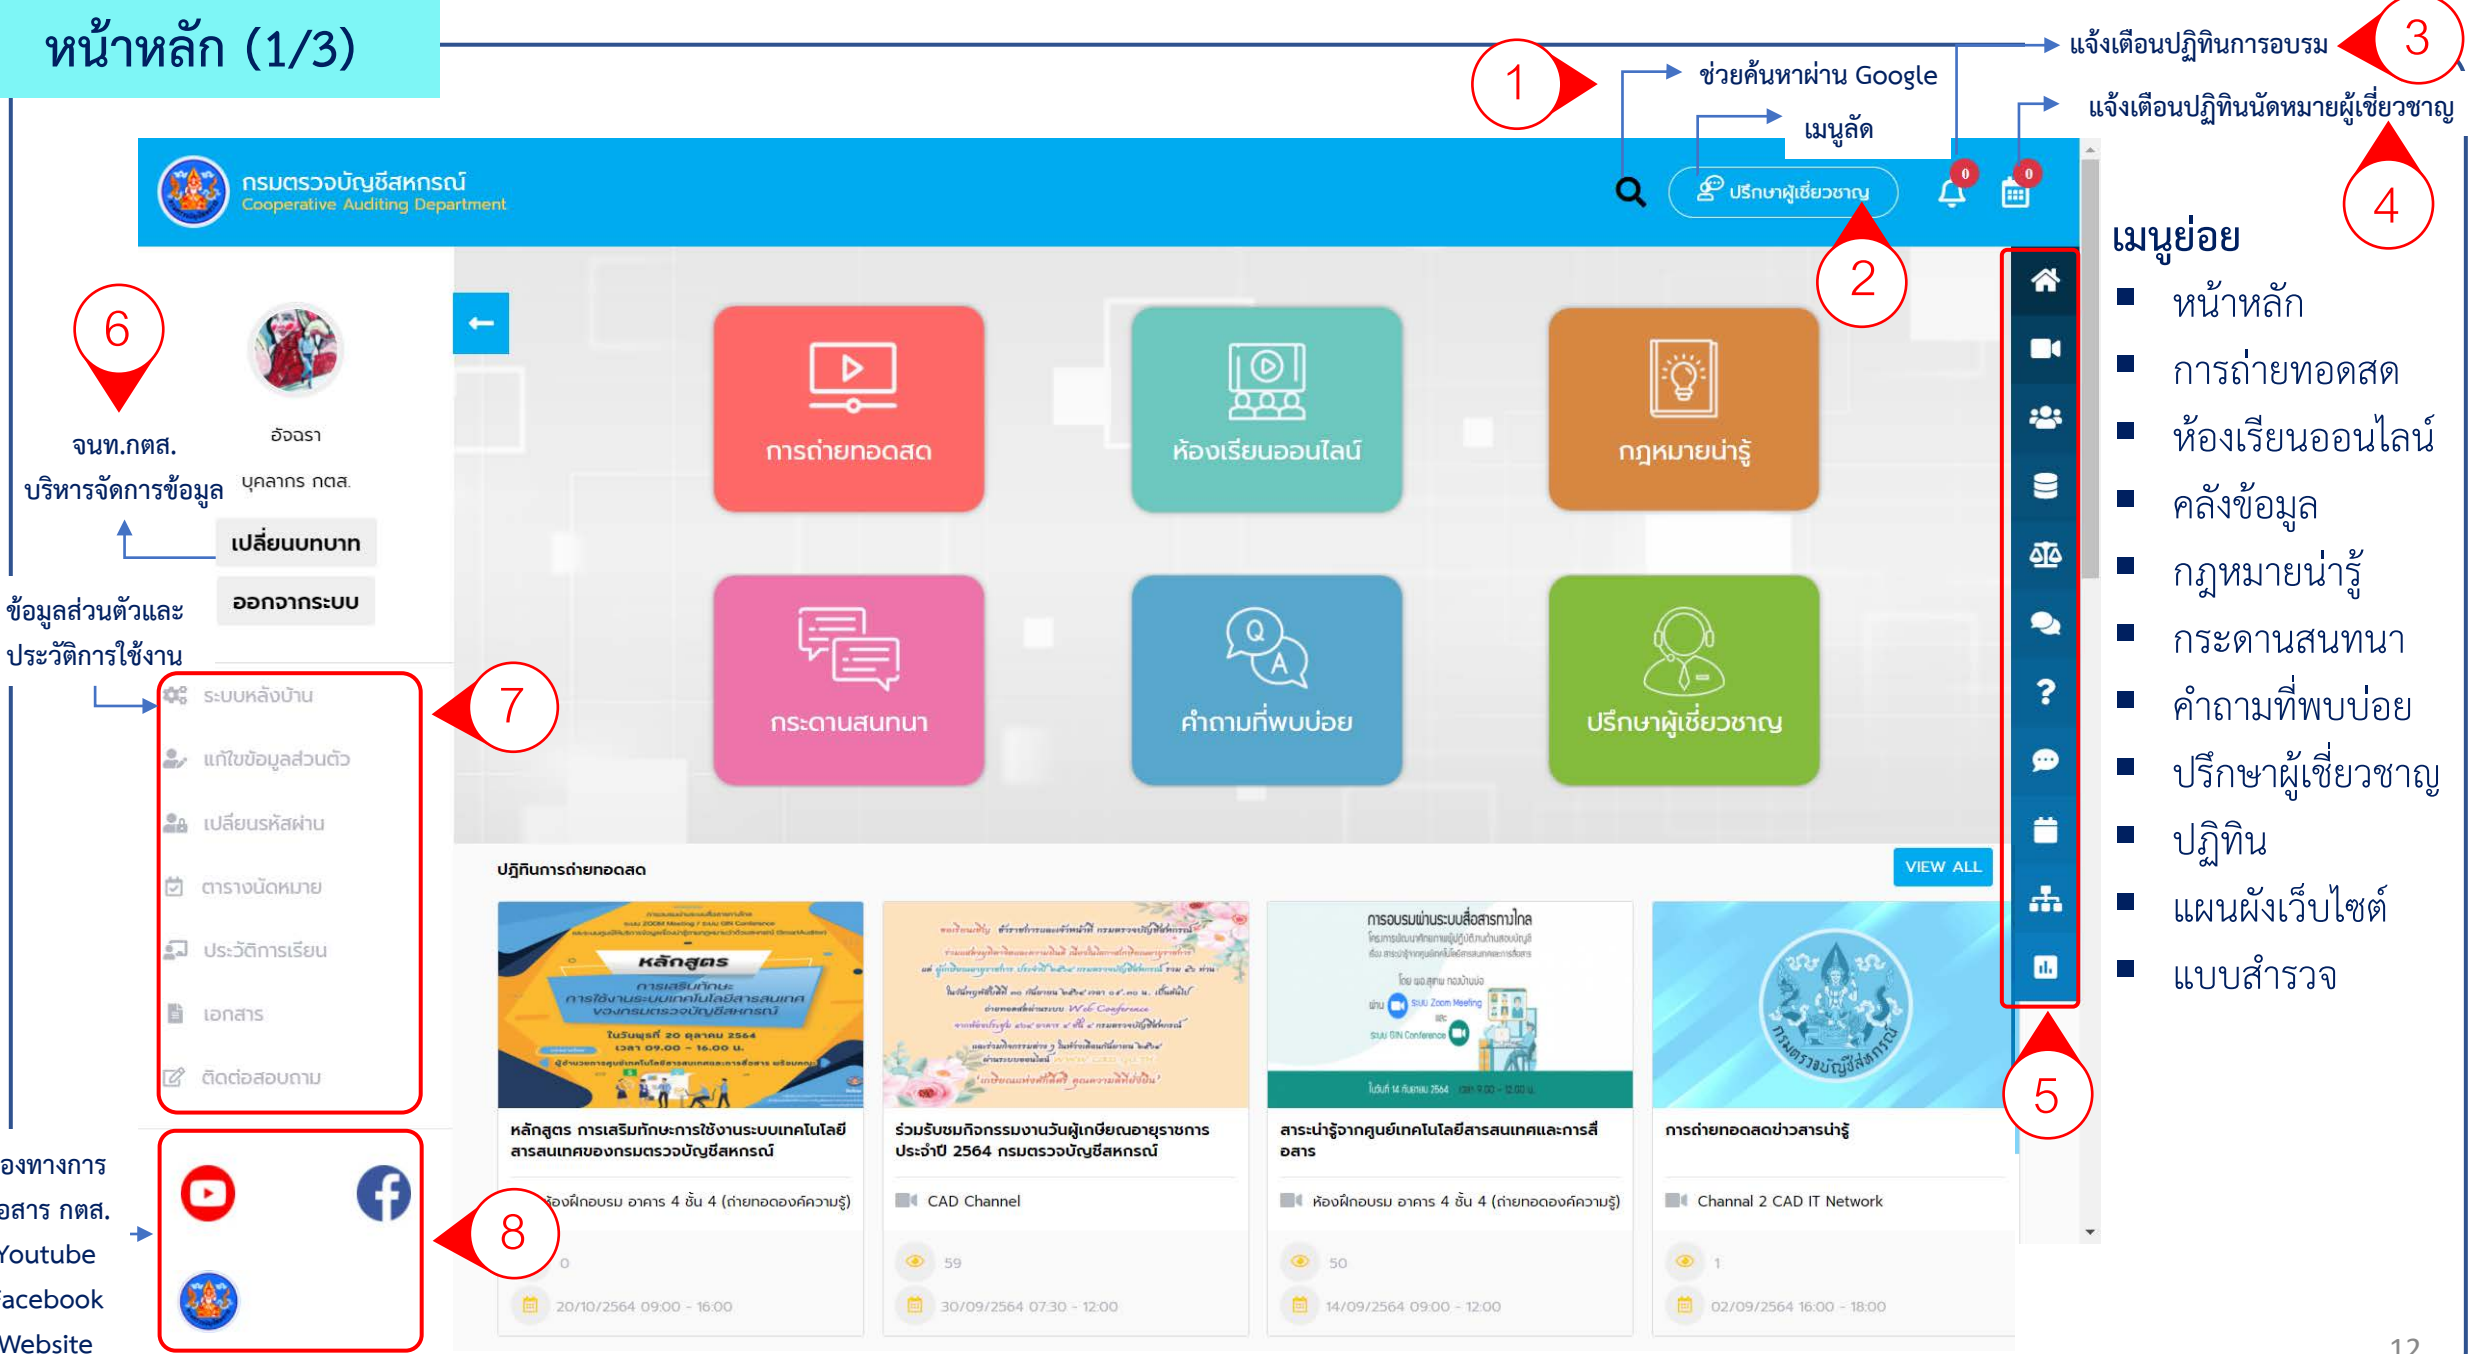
หน้าหลัก (1/3)

แจ้งเตือนปฏิทินการอบรม 3

1 ช่วยค้นหาผ่าน Google

เมนูลัด

แจ้งเตือนปฏิทินนัดหมายผู้เชี่ยวชาญ

4

กรมตรวจบัญชีสหกรณ์
Cooperative Auditing Department

ปรึกษาผู้เชี่ยวชาญ

0 0

2

เมนูย่อย
- หน้าหลัก
- การถ่ายทอดสด
- ห้องเรียนออนไลน์
- คลังข้อมูล
- กฎหมายน่ารู้
- กระดานสนทนา
- คำถามที่พบบ่อย
- ปรึกษาผู้เชี่ยวชาญ
- ปฏิทิน
- แผนผังเว็บไซต์
- แบบสำรวจ

6

จนท.กตส.
บริหารจัดการข้อมูล

อัจฉรา
บุคลากร กตส.

เปลี่ยนบทบาท

ออกจากระบบ

ข้อมูลส่วนตัวและประวัติการใช้งาน

ระบบหลังบ้าน
แก้ไขข้อมูลส่วนตัว
เปลี่ยนรหัสผ่าน
ตารางนัดหมาย
ประวัติการเรียน
เอกสาร
ติดต่อสอบถาม

7

การถ่ายทอดสด
ห้องเรียนออนไลน์
กฎหมายน่ารู้
กระดานสนทนา
คำถามที่พบบ่อย
ปรึกษาผู้เชี่ยวชาญ

ปฏิทินการถ่ายทอดสด

VIEW ALL

หลักสูตร การเสริมทักษะการใช้งานระบบเทคโนโลยีสารสนเทศของกรมตรวจบัญชีสหกรณ์
ห้องฝึกอบรม อาคาร 4 ชั้น 4 (ถ่ายทอดองค์ความรู้)
0
20/10/2564 09:00 - 16:00

ร่วมรับชมกิจกรรมงานวันผู้เกษียณอายุราชการ ประจำปี 2564 กรมตรวจบัญชีสหกรณ์
CAD Channel
59
30/09/2564 07:30 - 12:00

สาระน่ารู้จากศูนย์เทคโนโลยีสารสนเทศและการสื่อสาร
ห้องฝึกอบรม อาคาร 4 ชั้น 4 (ถ่ายทอดองค์ความรู้)
50
14/09/2564 09:00 - 12:00

การถ่ายทอดสดข่าวสารน่ารู้
Channal 2 CAD IT Network
1
02/09/2564 16:00 - 18:00

5

องทางการ
อสาร กตส.
Youtube
acebook
Website

8

12